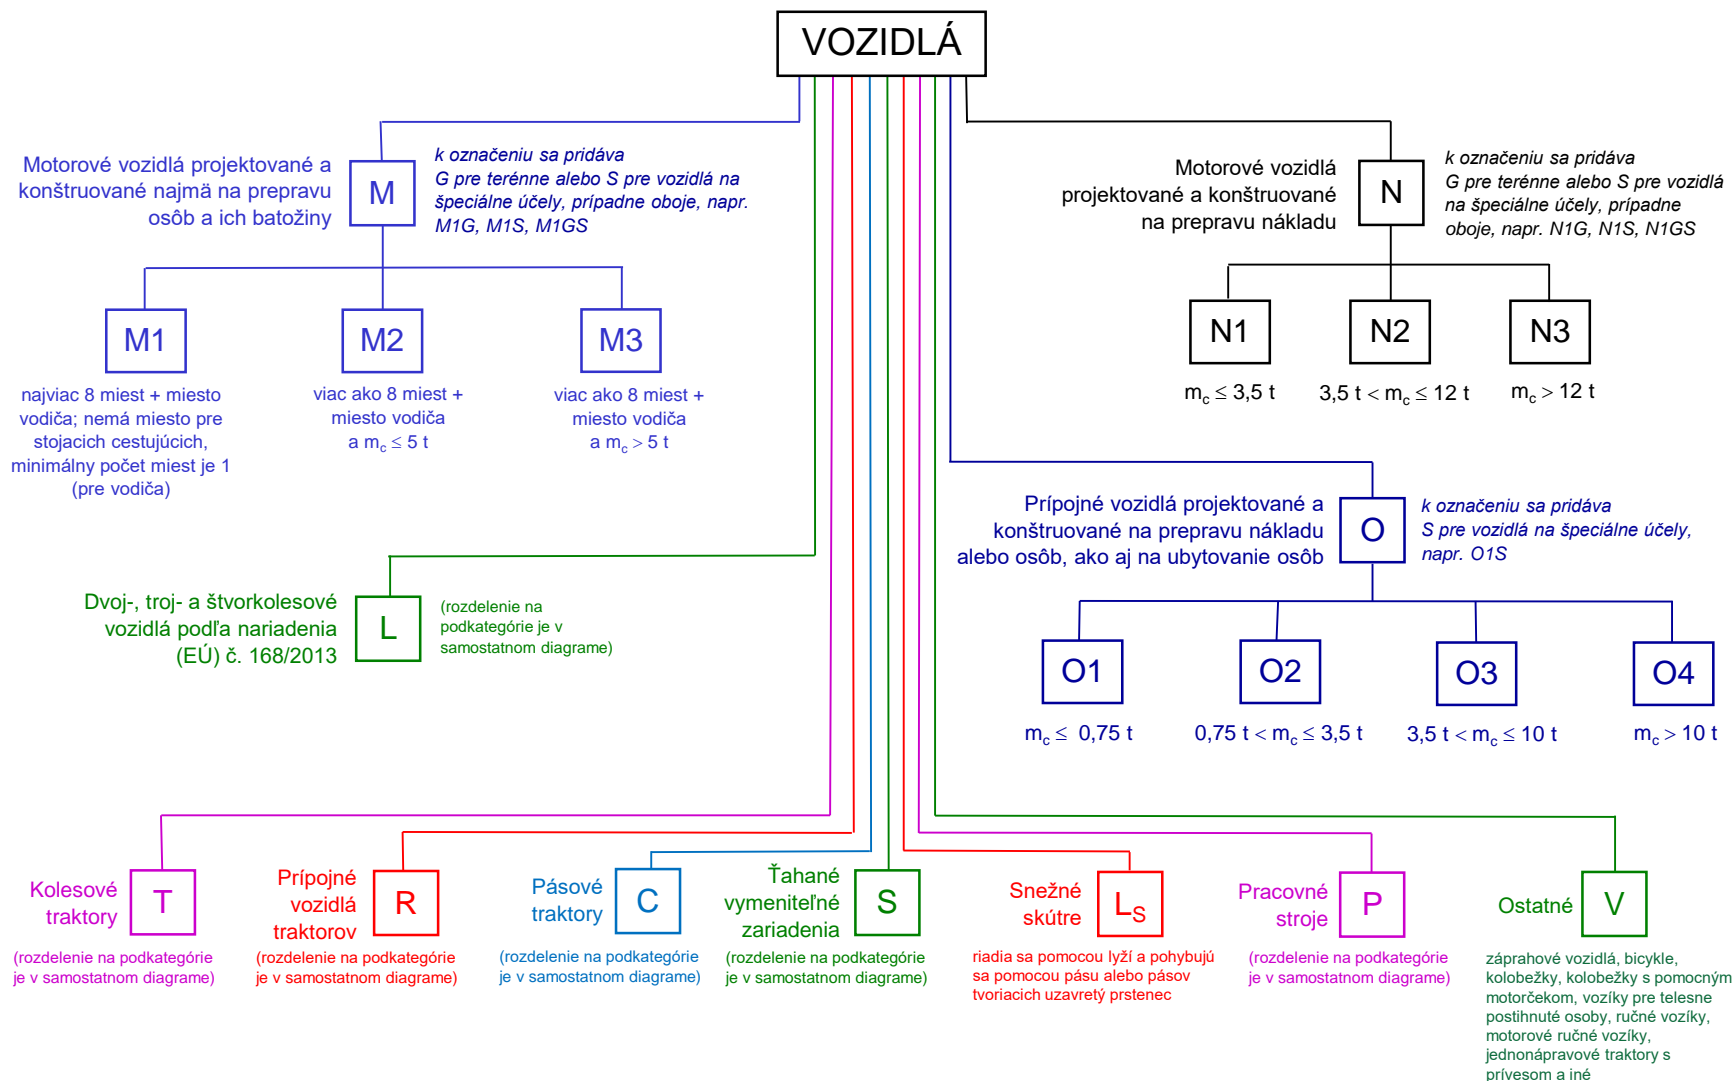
VOZIDLÁ

Motorové vozidlá projektované a konštruované najmä na prepravu osôb a ich batožiny

M

k označeniu sa pridáva G pre terénne alebo S pre vozidlá na špeciálne účely, prípadne oboje, napr. M1G, M1S, M1GS

M1

najviac 8 miest + miesto vodiča; nemá miesto pre stojacich cestujúcich, minimálny počet miest je 1 (pre vodiča)

M2

viac ako 8 miest + miesto vodiča a $m_c \leq 5$ t

M3

viac ako 8 miest + miesto vodiča a $m_c > 5$ t

Motorové vozidlá projektované a konštruované na prepravu nákladu

N

k označeniu sa pridáva G pre terénne alebo S pre vozidlá na špeciálne účely, prípadne oboje, napr. N1G, N1S, N1GS

N1

$m_c \leq 3{,}5$ t

N2

$3{,}5$ t $< m_c \leq 12$ t

N3

$m_c > 12$ t

Prípojné vozidlá projektované a konštruované na prepravu nákladu alebo osôb, ako aj na ubytovanie osôb

O

k označeniu sa pridáva S pre vozidlá na špeciálne účely, napr. O1S

O1

$m_c \leq 0{,}75$ t

O2

$0{,}75$ t $< m_c \leq 3{,}5$ t

O3

$3{,}5$ t $< m_c \leq 10$ t

O4

$m_c > 10$ t

Dvoj-, troj- a štvorkolesové vozidlá podľa nariadenia (EÚ) č. 168/2013

L

(rozdelenie na podkategórie je v samostatnom diagrame)

Kolesové traktory

T

(rozdelenie na podkategórie je v samostatnom diagrame)

Prípojné vozidlá traktorov

R

(rozdelenie na podkategórie je v samostatnom diagrame)

Pásové traktory

C

(rozdelenie na podkategórie je v samostatnom diagrame)

Ťahané vymeniteľné zariadenia

S

(rozdelenie na podkategórie je v samostatnom diagrame)

Snežné skútre

$L_S$

riadia sa pomocou lyží a pohybujú sa pomocou pásu alebo pásov tvoriacich uzavretý prstenec

Pracovné stroje

P

(rozdelenie na podkategórie je v samostatnom diagrame)

Ostatné

V

záprahové vozidlá, bicykle, kolobežky, kolobežky s pomocným motorčekom, vozíky pre telesne postihnuté osoby, ručné vozíky, motorové ručné vozíky, jednonápravové traktory s prívesom a iné